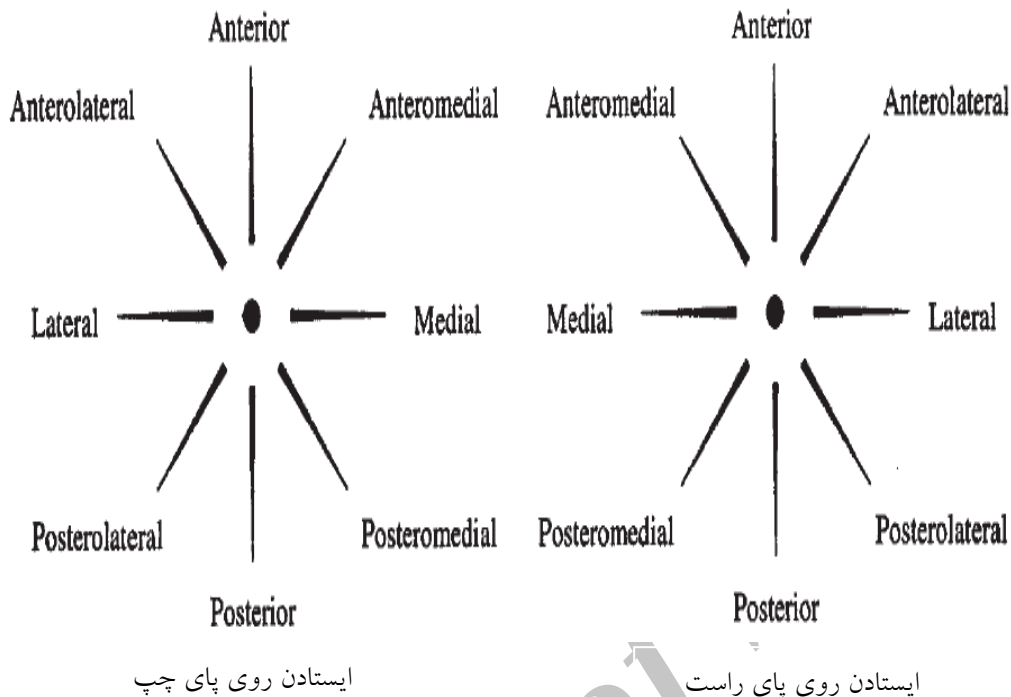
Anterior

Anterolateral

Anteromedial

Lateral

Medial

Posterolateral

Posteromedial

Posterior

ایستادن روی پای چپ

Anterior

Anteromedial

Anterolateral

Medial

Lateral

Posteromedial

Posterolateral

Posterior

ایستادن روی پای راست